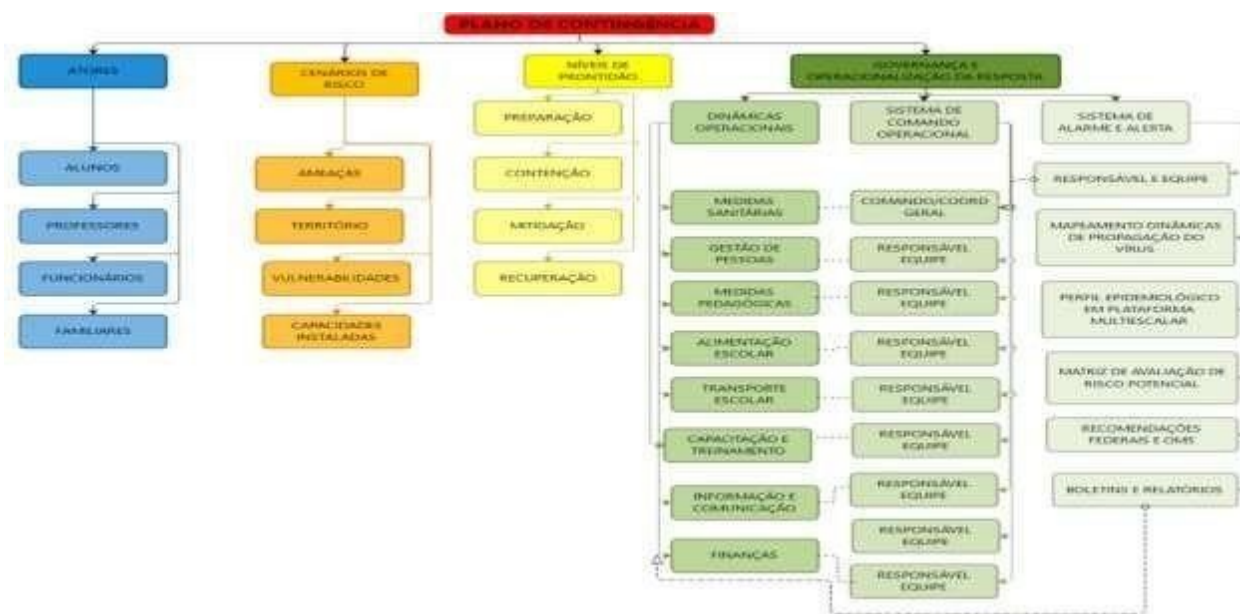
PLANO DE CONTINGÊNCIA

ATORES

ALUNOS

PROFESSORES

FUNCIONÁRIOS

FAMILIARES

CENÁRIOS DE RISCO

AMEAÇAS

TERRITÓRIO

VULNERABILIDADES

CAPACIDADES INSTALADAS

NÍVEIS DE PRONTIDÃO

PREPARAÇÃO

CONTENÇÃO

MITIGAÇÃO

RECUPERAÇÃO

GOVERNANÇA E OPERACIONALIZAÇÃO DA RESPOSTA

DINÂMICAS OPERACIONAIS

MEDIDAS SANITÁRIAS

GESTÃO DE PESSOAS

MEDIDAS PEDAGÓGICAS

ALIMENTAÇÃO ESCOLAR

TRANSPORTE ESCOLAR

CAPACITAÇÃO E TREINAMENTO

INFORMAÇÃO E COMUNICAÇÃO

FINANÇAS

SISTEMA DE COMANDO OPERACIONAL

COMANDO/COORD GERAL

RESPONSÁVEL EQUIPE

RESPONSÁVEL EQUIPE

RESPONSÁVEL EQUIPE

RESPONSÁVEL EQUIPE

RESPONSÁVEL EQUIPE

RESPONSÁVEL EQUIPE

RESPONSÁVEL EQUIPE

RESPONSÁVEL EQUIPE

SISTEMA DE ALARME E ALERTA

RESPONSÁVEL E EQUIPE

MAPEAMENTO DINÂMICAS DE PROPAGAÇÃO DO VÍRUS

PERFIL EPIDEMIOLÓGICO EM PLATAFORMA MULTIESCALAR

MATRIZ DE AVALIAÇÃO DE RISCO POTENCIAL

RECOMENDAÇÕES FEDERAIS E OMS

BOLETINS E RELATÓRIOS